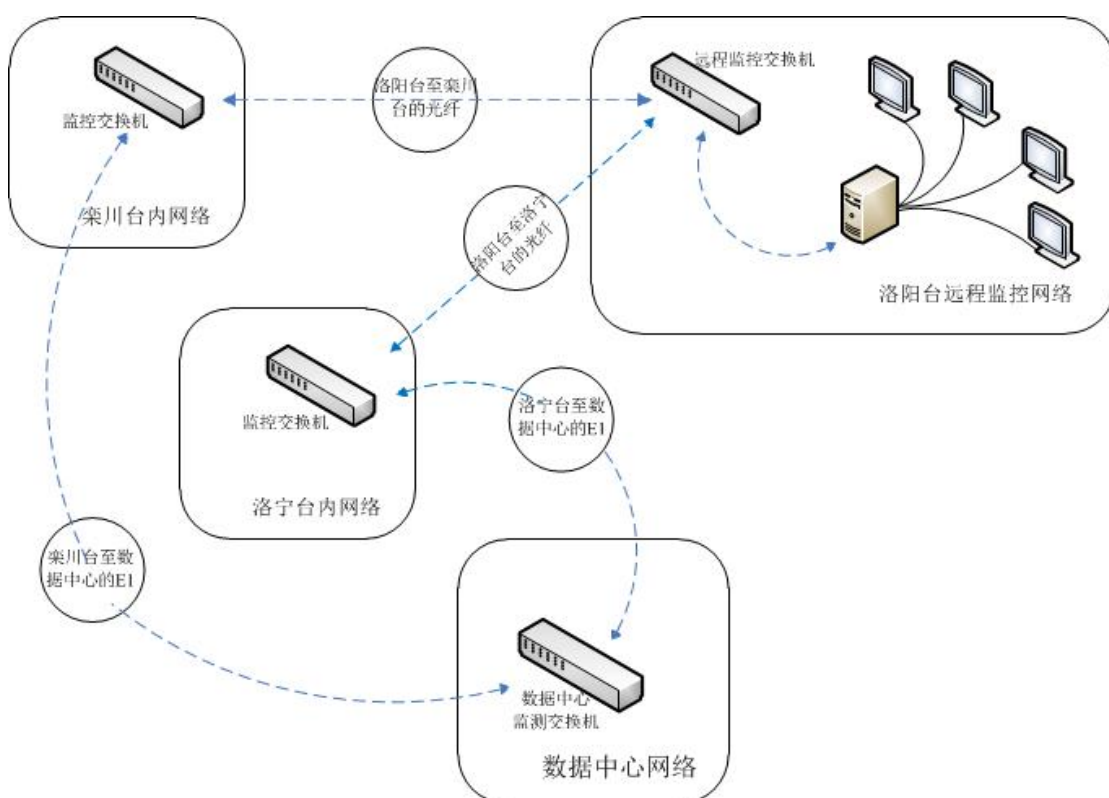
监控交换机

栾川台内网络

洛阳台至栾川台的光纤

远程监控交换机

洛阳台远程监控网络

洛阳台至洛宁台的光纤

监控交换机

洛宁台内网络

洛宁台至数据中心的E1

栾川台至数据中心的E1

数据中心监测交换机

数据中心网络